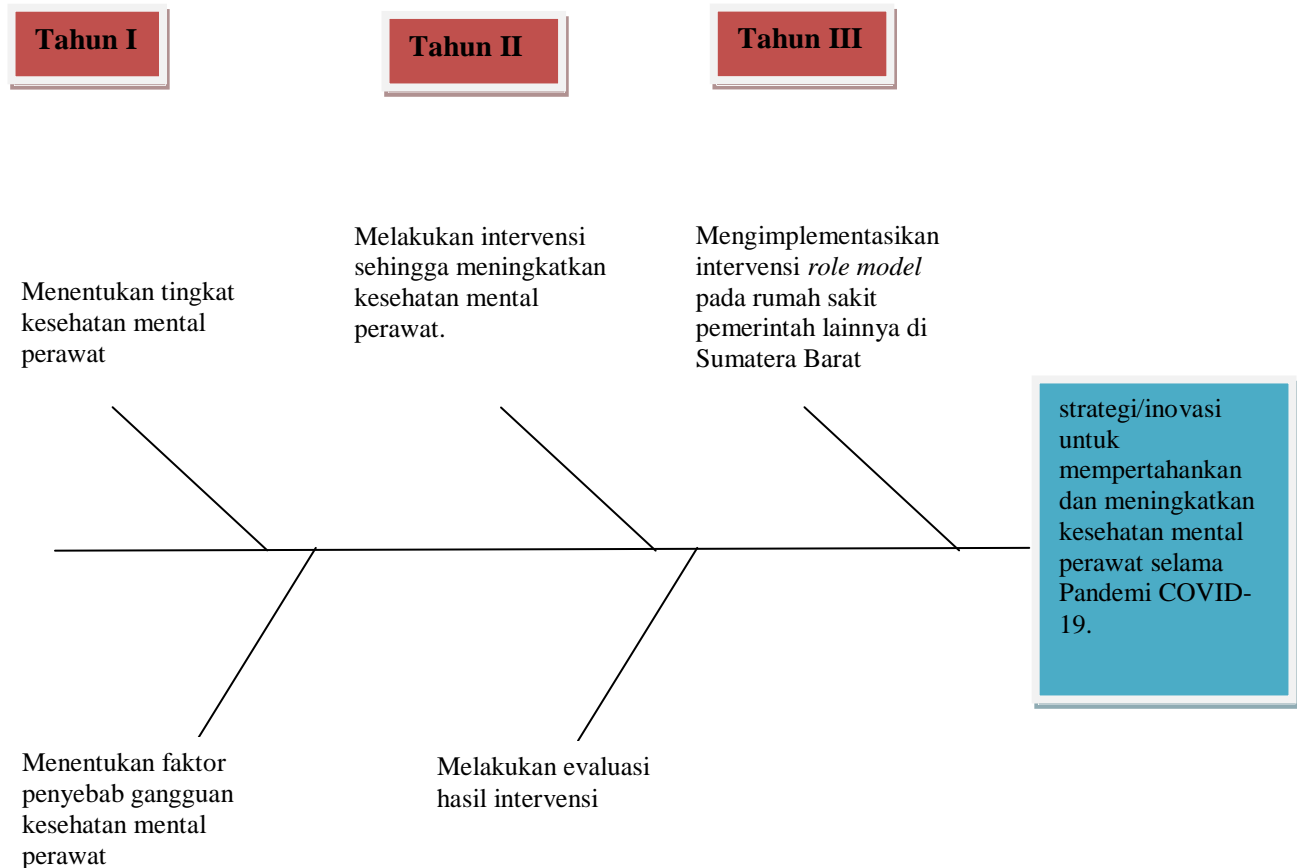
Tahun I

Tahun II

Tahun III

Menentukan tingkat kesehatan mental perawat

Melakukan intervensi sehingga meningkatkan kesehatan mental perawat.

Mengimplementasikan intervensi *role model* pada rumah sakit pemerintah lainnya di Sumatera Barat

strategi/inovasi untuk mempertahankan dan meningkatkan kesehatan mental perawat selama Pandemi COVID-19.

Menentukan faktor penyebab gangguan kesehatan mental perawat

Melakukan evaluasi hasil intervensi